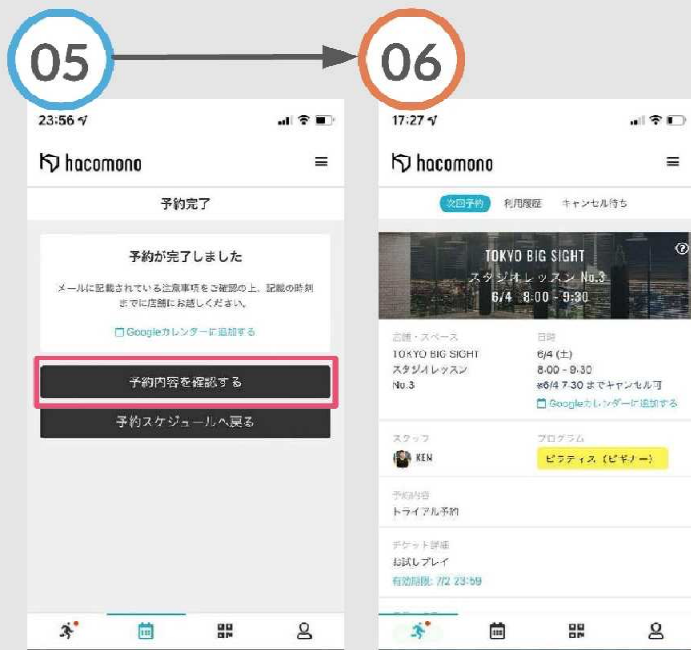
05

06

23:56

hacomono

予約完了

予約が完了しました

メールに記載されている注意事項をご確認の上、記載の時刻までに店舗にお越しください。

Googleカレンダーに追加する

予約内容を確認する

予約スケジュールへ戻る

17:27

hacomono

次回予約　利用履歴　キャンセル待ち

TOKYO BIG SIGHT
スタジオレッスン No.3
6/4 8:00 - 9:30

店舗・スペース
TOKYO BIG SIGHT
スタジオレッスン
No.3

日時
6/4 (土)
8:00 - 9:30
※6/4 7:30 までキャンセル可
Googleカレンダーに追加する

スタッフ
KEN

プログラム
ピラティス（ビギナー）

予約内容
トライアル予約

チケット詳細
お試しプレイ
有効期限: 7/2 23:59